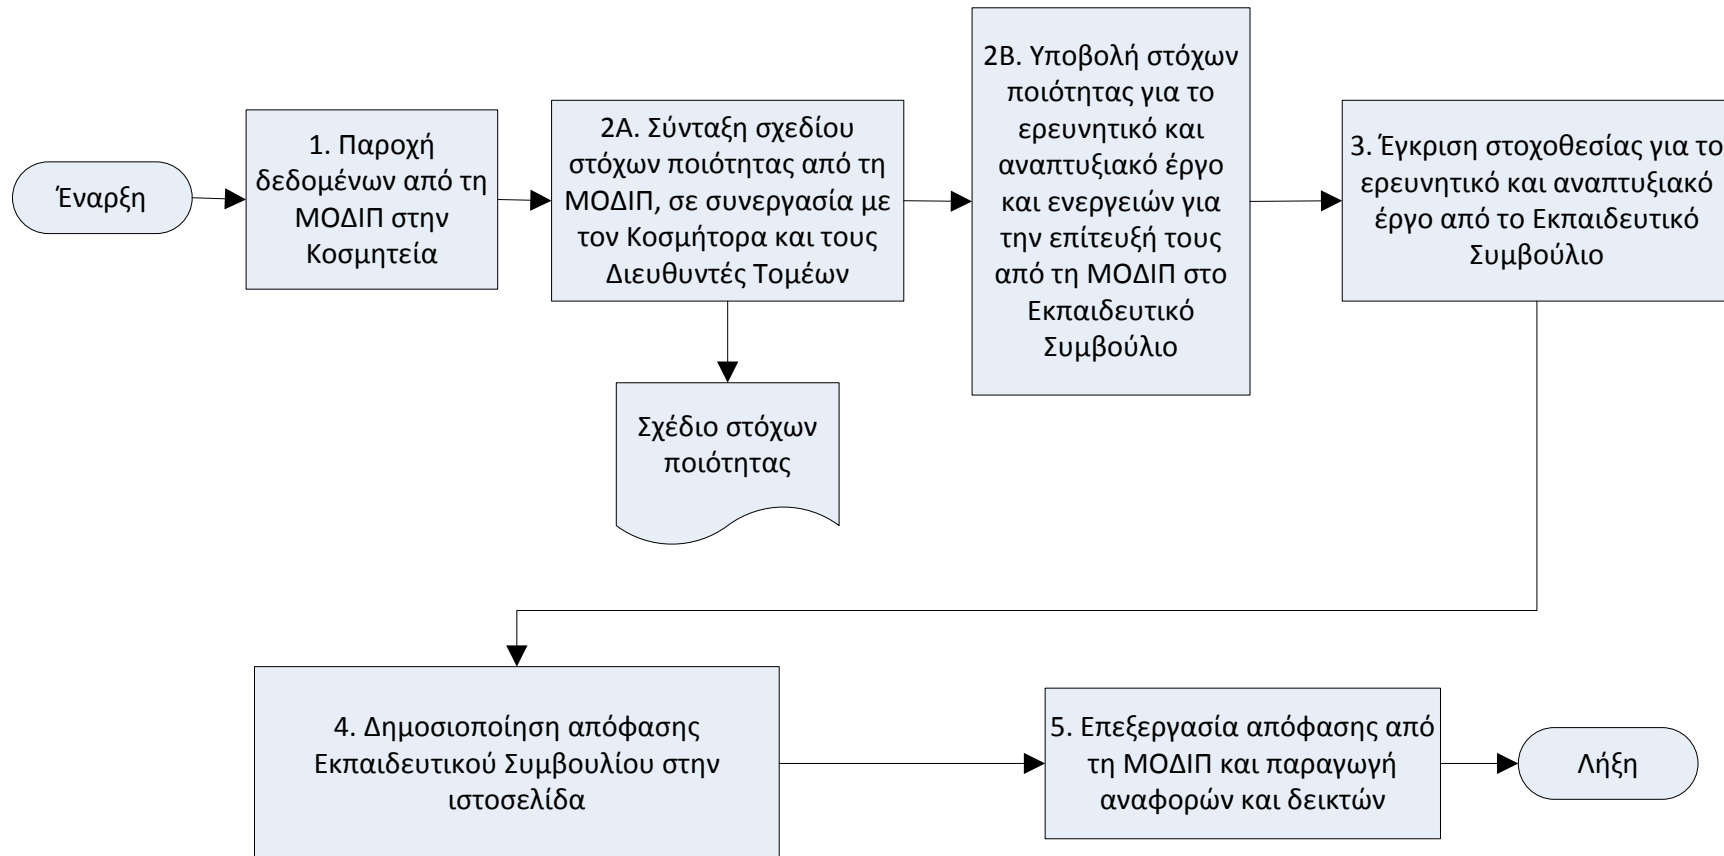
Έναρξη

1. Παροχή δεδομένων από τη ΜΟΔΙΠ στην Κοσμητεία

2Α. Σύνταξη σχεδίου στόχων ποιότητας από τη ΜΟΔΙΠ, σε συνεργασία με τον Κοσμήτορα και τους Διευθυντές Τομέων

Σχέδιο στόχων ποιότητας

2Β. Υποβολή στόχων ποιότητας για το ερευνητικό και αναπτυξιακό έργο και ενεργειών για την επίτευξή τους από τη ΜΟΔΙΠ στο Εκπαιδευτικό Συμβούλιο

3. Έγκριση στοχοθεσίας για το ερευνητικό και αναπτυξιακό έργο από το Εκπαιδευτικό Συμβούλιο

4. Δημοσιοποίηση απόφασης Εκπαιδευτικού Συμβουλίου στην ιστοσελίδα

5. Επεξεργασία απόφασης από τη ΜΟΔΙΠ και παραγωγή αναφορών και δεικτών

Λήξη